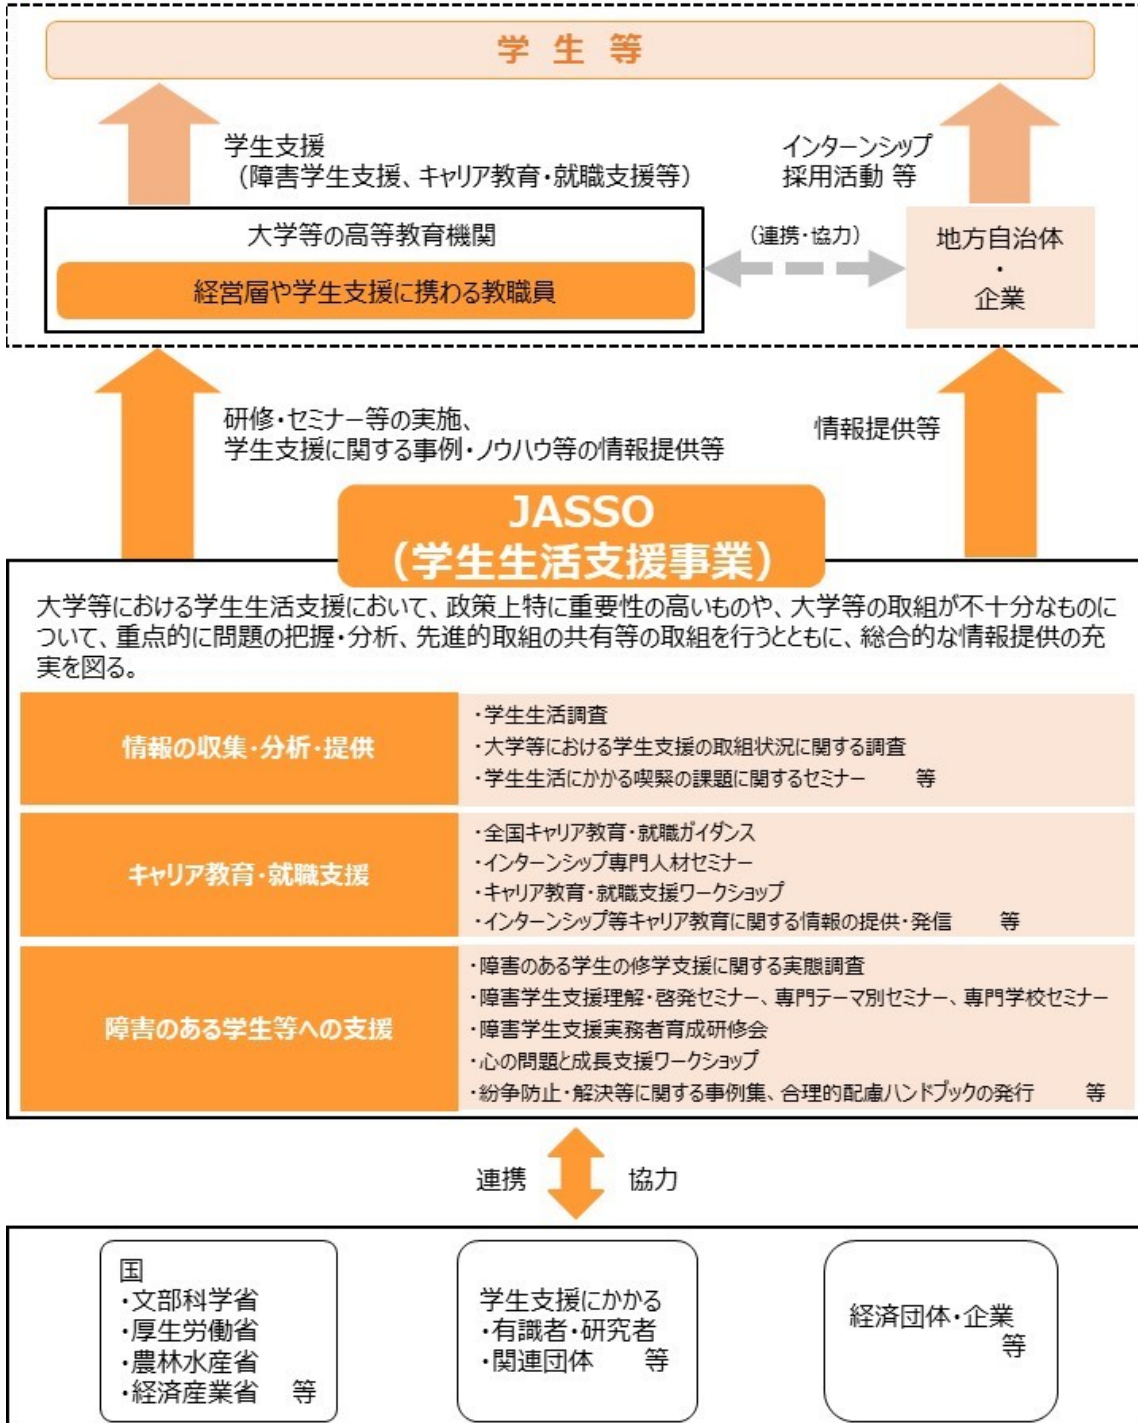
学生等

学生支援
（障害学生支援、キャリア教育・就職支援等）

インターンシップ
採用活動 等

大学等の高等教育機関

経営層や学生支援に携わる教職員

（連携・協力）

地方自治体
・
企業

研修・セミナー等の実施、
学生支援に関する事例・ノウハウ等の情報提供等

情報提供等

JASSO
（学生生活支援事業）

大学等における学生生活支援において、政策上特に重要性の高いものや、大学等の取組が不十分なものについて、重点的に問題の把握・分析、先進的取組の共有等の取組を行うとともに、総合的な情報提供の充実を図る。

| 情報の収集・分析・提供 | ・学生生活調査<br>・大学等における学生支援の取組状況に関する調査<br>・学生生活にかかる喫緊の課題に関するセミナー　等 |
|---|---|
| キャリア教育・就職支援 | ・全国キャリア教育・就職ガイダンス<br>・インターンシップ専門人材セミナー<br>・キャリア教育・就職支援ワークショップ<br>・インターンシップ等キャリア教育に関する情報の提供・発信　等 |
| 障害のある学生等への支援 | ・障害のある学生の修学支援に関する実態調査<br>・障害学生支援理解・啓発セミナー、専門テーマ別セミナー、専門学校セミナー<br>・障害学生支援実務者育成研修会<br>・心の問題と成長支援ワークショップ<br>・紛争防止・解決等に関する事例集、合理的配慮ハンドブックの発行　等 |

連携　協力

国
・文部科学省
・厚生労働省
・農林水産省
・経済産業省　等

学生支援にかかる
・有識者・研究者
・関連団体　等

経済団体・企業
等